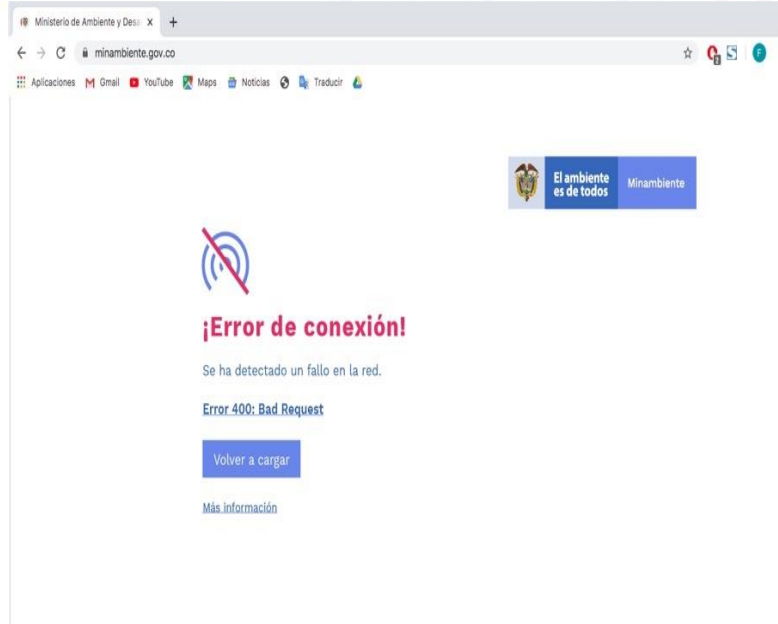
Ministerio de Ambiente y Desa X +

minambiente.gov.co

Aplicaciones Gmail YouTube Maps Noticias Traducir

El ambiente es de todos Minambiente

¡Error de conexión!

Se ha detectado un fallo en la red.

Error 400: Bad Request

Volver a cargar

Más información